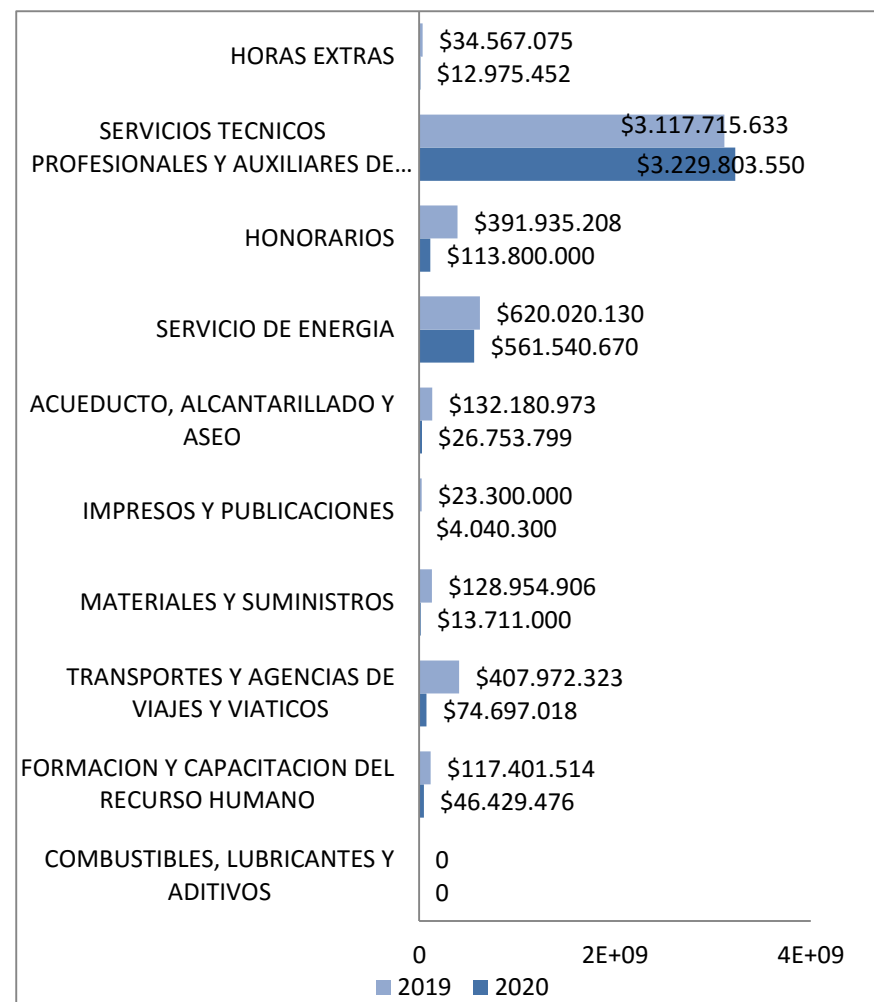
HORAS EXTRAS
$34.567.075
$12.975.452

SERVICIOS TECNICOS PROFESIONALES Y AUXILIARES DE...
$3.117.715.633
$3.229.803.550

HONORARIOS
$391.935.208
$113.800.000

SERVICIO DE ENERGIA
$620.020.130
$561.540.670

ACUEDUCTO, ALCANTARILLADO Y ASEO
$132.180.973
$26.753.799

IMPRESOS Y PUBLICACIONES
$23.300.000
$4.040.300

MATERIALES Y SUMINISTROS
$128.954.906
$13.711.000

TRANSPORTES Y AGENCIAS DE VIAJES Y VIATICOS
$407.972.323
$74.697.018

FORMACION Y CAPACITACION DEL RECURSO HUMANO
$117.401.514
$46.429.476

COMBUSTIBLES, LUBRICANTES Y ADITIVOS
0
0

0
2E+09
4E+09

2019
2020